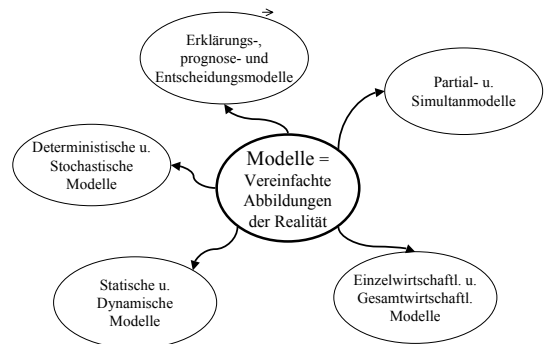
Erklärungs-, prognose- und Entscheidungsmodelle

Partial- u. Simultanmodelle

Deterministische u. Stochastische Modelle

Modelle = Vereinfachte Abbildungen der Realität

Statische u. Dynamische Modelle

Einzelwirtschaftl. u. Gesamtwirtschaftl. Modelle